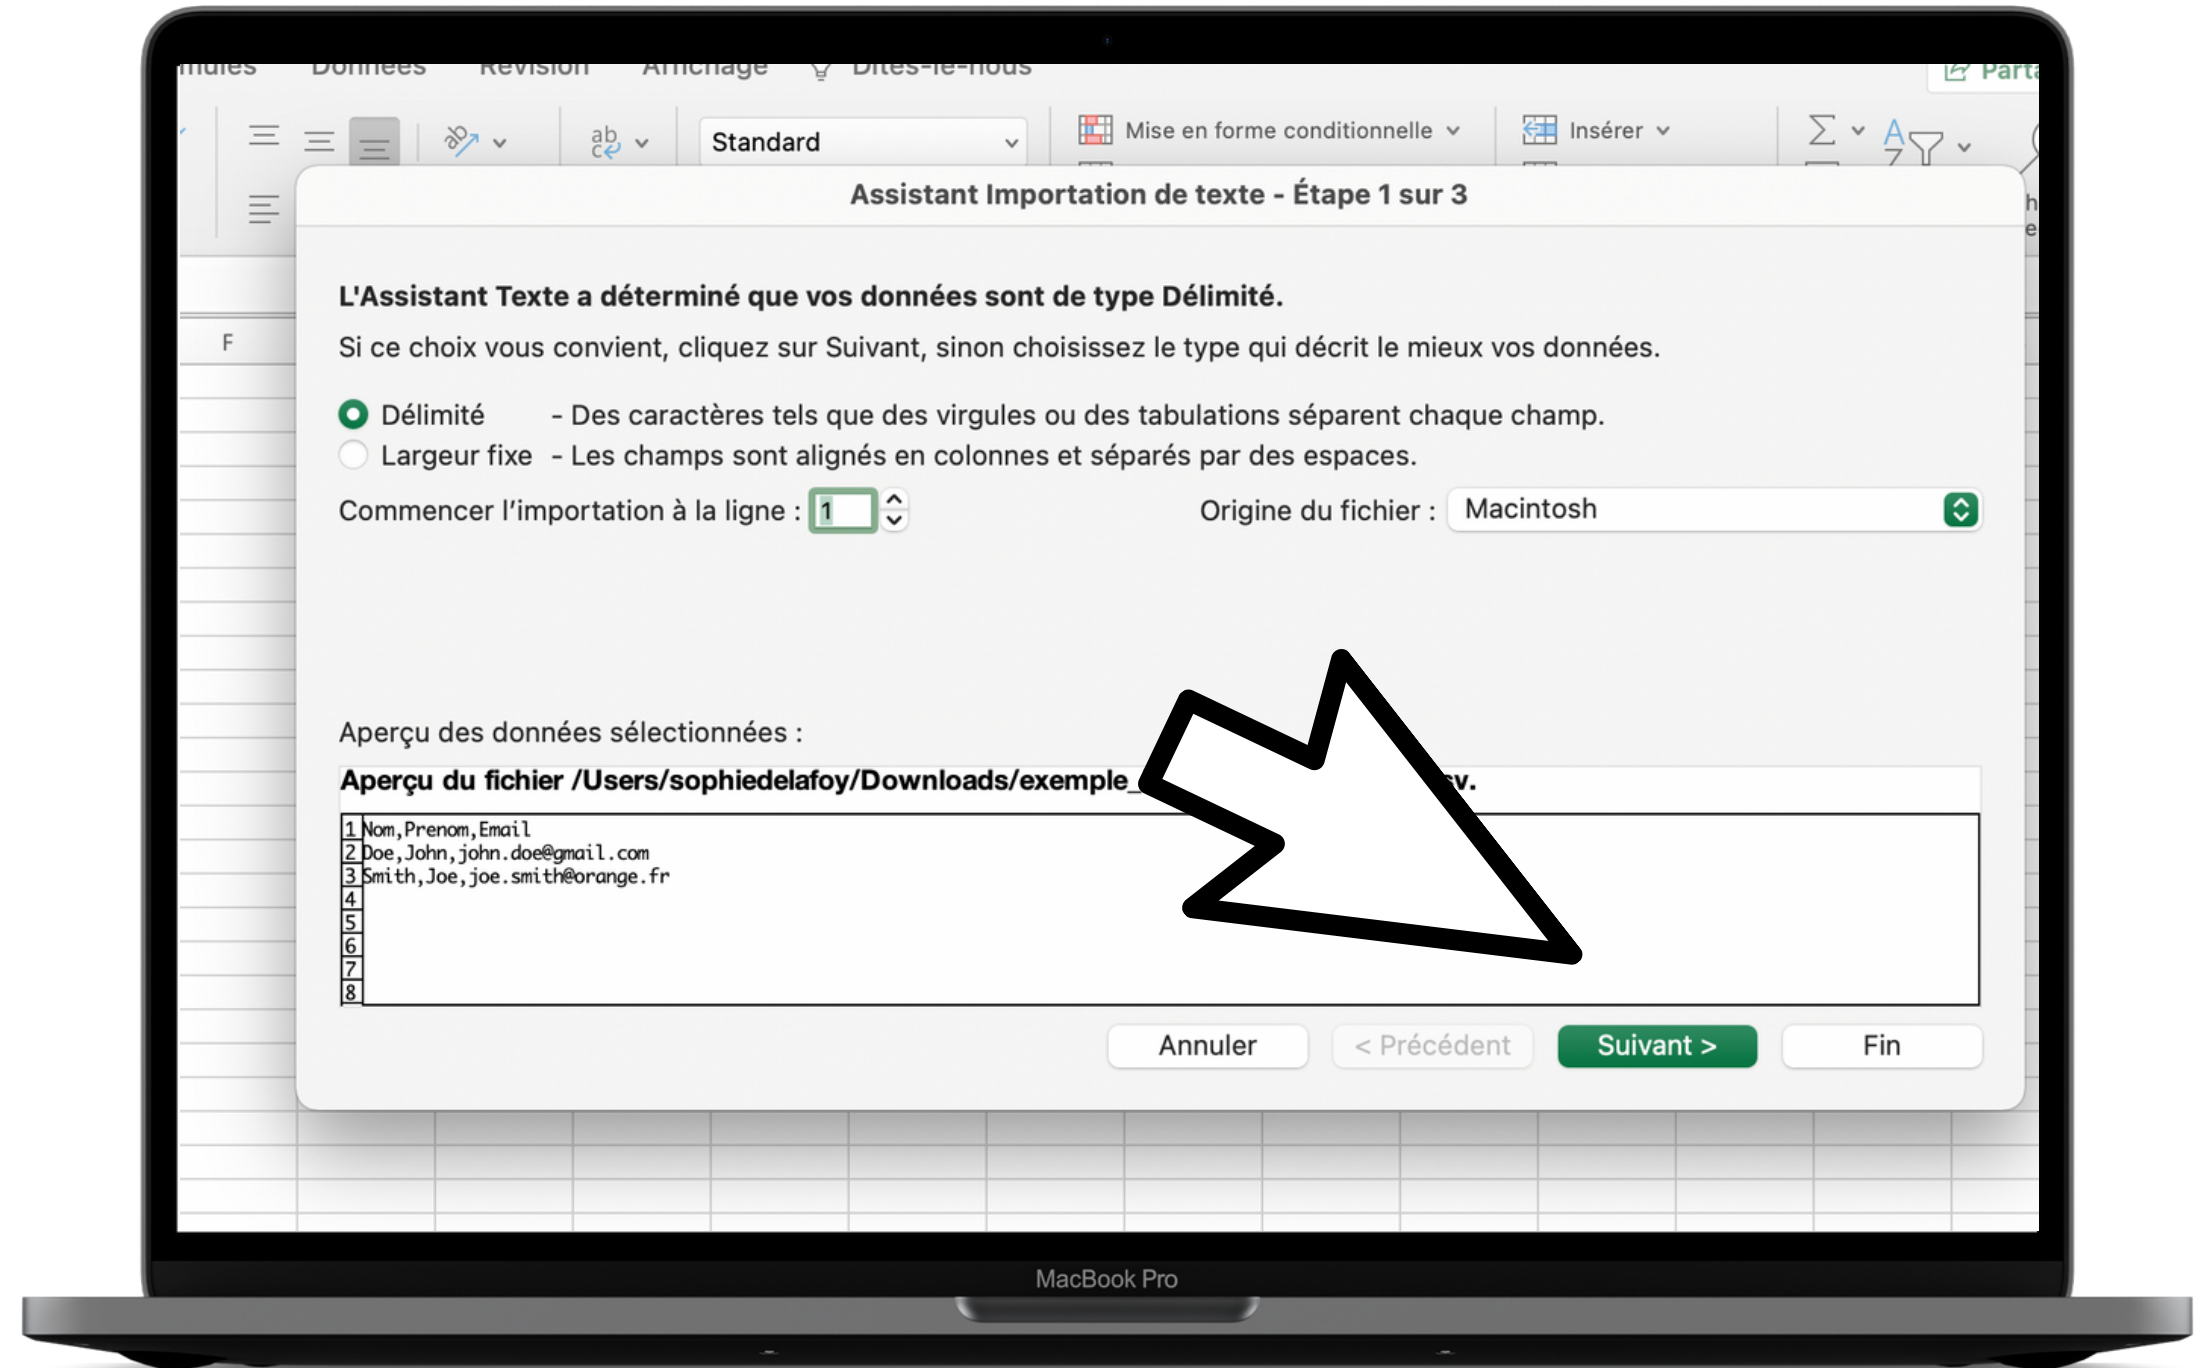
mules Données Révision Affichage Dites-le-nous Partager

Standard

Mise en forme conditionnelle

Insérer

F

Assistant Importation de texte - Étape 1 sur 3

L'Assistant Texte a déterminé que vos données sont de type Délimité.

Si ce choix vous convient, cliquez sur Suivant, sinon choisissez le type qui décrit le mieux vos données.

Délimité - Des caractères tels que des virgules ou des tabulations séparent chaque champ.

Largeur fixe - Les champs sont alignés en colonnes et séparés par des espaces.

Commencer l'importation à la ligne : 1

Origine du fichier : Macintosh

Aperçu des données sélectionnées :

Aperçu du fichier /Users/sophiedelafoy/Downloads/exemple_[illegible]sv.

1 Nom,Prenom,Email
2 Doe,John,john.doe@gmail.com
3 Smith,Joe,joe.smith@orange.fr
4
5
6
7
8

Annuler

< Précédent

Suivant >

Fin

MacBook Pro